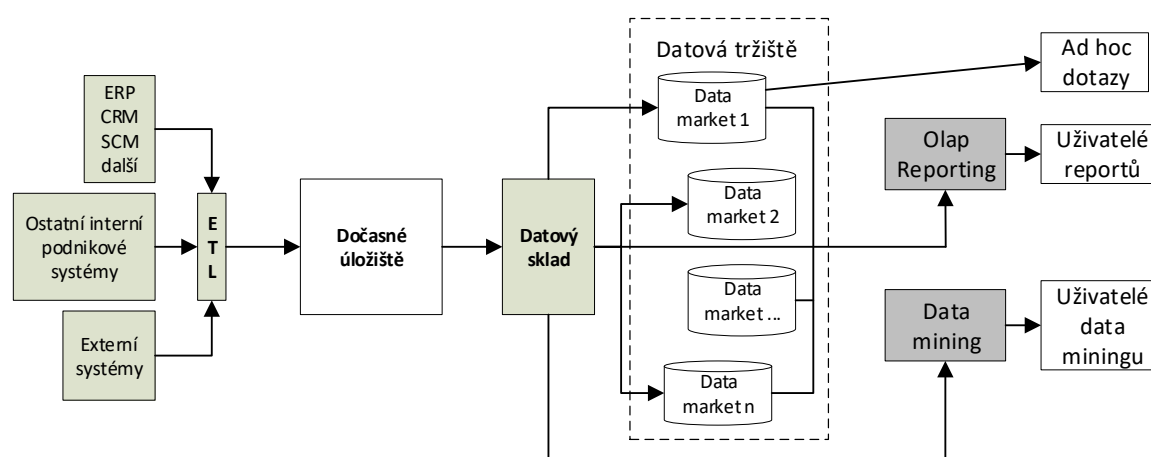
ERP
CRM
SCM
další

Ostatní interní podnikové systémy

Externí systémy

E
T
L

Dočasné úložiště

Datový sklad

Datová tržiště

Data market 1

Data market 2

Data market ...

Data market n

Ad hoc dotazy

Olap Reporting

Uživatelé reportů

Data mining

Uživatelé data miningu